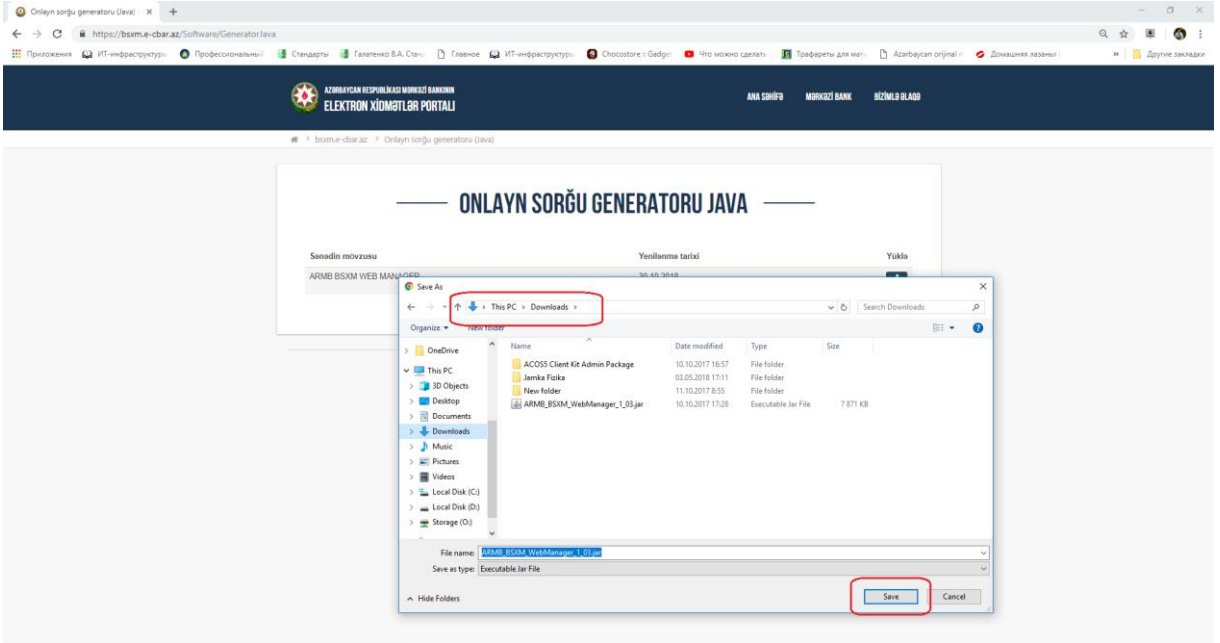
Onlayn sorğu generatoru (Java) ×

https://bsxm.e-cbar.az/Software/GeneratorJava

Приложения ИТ-инфраструктур Профессиональный Стандарты Галатенко В.А. Стан Главное ИТ-инфраструктур Chocostore :: Gadge Что можно сделать Трафареты для мат Azərbaycan orijinal Домашняя лазанья » Другие закладки

AZƏRBAYCAN RESPUBLİKASI MƏRKƏZİ BANKININ
ELEKTRON XİDMƏTLƏR PORTALI

ANA SƏHİFƏ MƏRKƏZİ BANK BİZİMLƏ ƏLAQƏ

bsxm.e-cbar.az > Onlayn sorğu generatoru (Java)

ONLAYN SORĞU GENERATORU JAVA

Sənədin mövzusu
Yenilənmə tarixi
Yüklə

ARMB BSXM WEB MANAGER
30.10.2018

Save As

This PC > Downloads >

Search Downloads

Organize ▾ New folder

| Name | Date modified | Type | Size |
|---|---|---|---|
| ACOSS Client Kit Admin Package | 10.10.2017 16:57 | File folder | |
| Jamka Fizika | 03.05.2018 17:11 | File folder | |
| New folder | 11.10.2017 8:55 | File folder | |
| ARMB_BSXM_WebManager_1_03.jar | 10.10.2017 17:28 | Executable Jar File | 7 871 KB |

OneDrive
This PC
3D Objects
Desktop
Documents
Downloads
Music
Pictures
Videos
Local Disk (C:)
Local Disk (D:)
Storage (O:)

File name: ARMB_BSXM_WebManager_1_03.jar
Save as type: Executable Jar File

Hide Folders

Save
Cancel